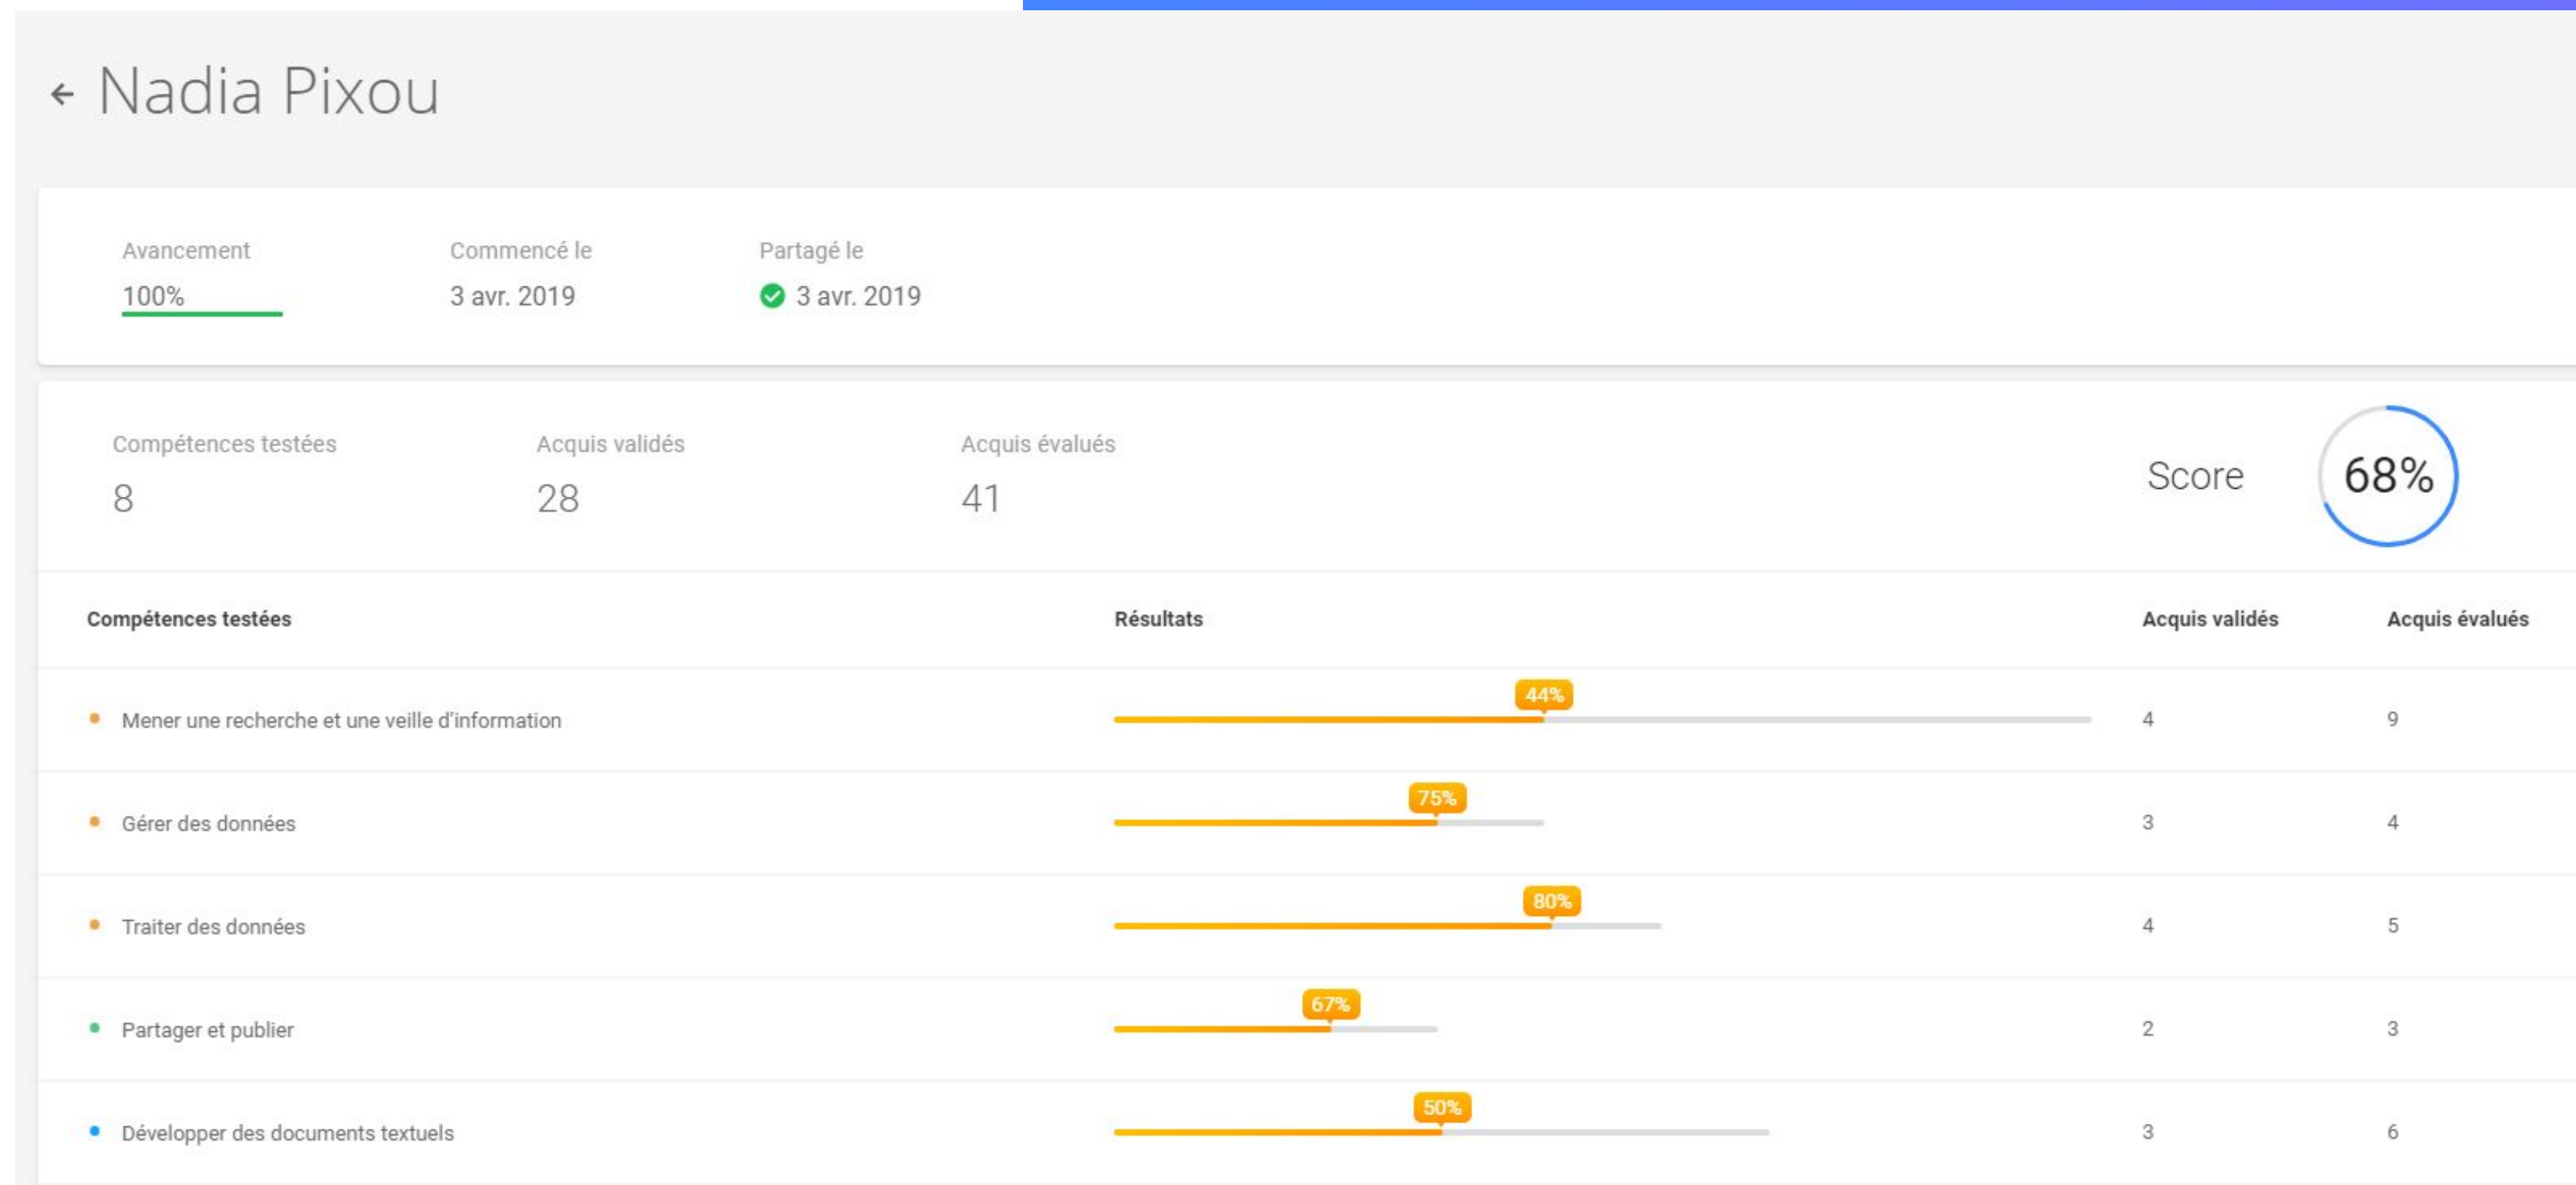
← Nadia Pixou

Avancement
100%

Commencé le
3 avr. 2019

Partagé le
3 avr. 2019

Compétences testées
8

Acquis validés
28

Acquis évalués
41

Score 68%

| Compétences testées | Résultats | Acquis validés | Acquis évalués |
|---|---|---|---|
| Mener une recherche et une veille d'information | 44% | 4 | 9 |
| Gérer des données | 75% | 3 | 4 |
| Traiter des données | 80% | 4 | 5 |
| Partager et publier | 67% | 2 | 3 |
| Développer des documents textuels | 50% | 3 | 6 |